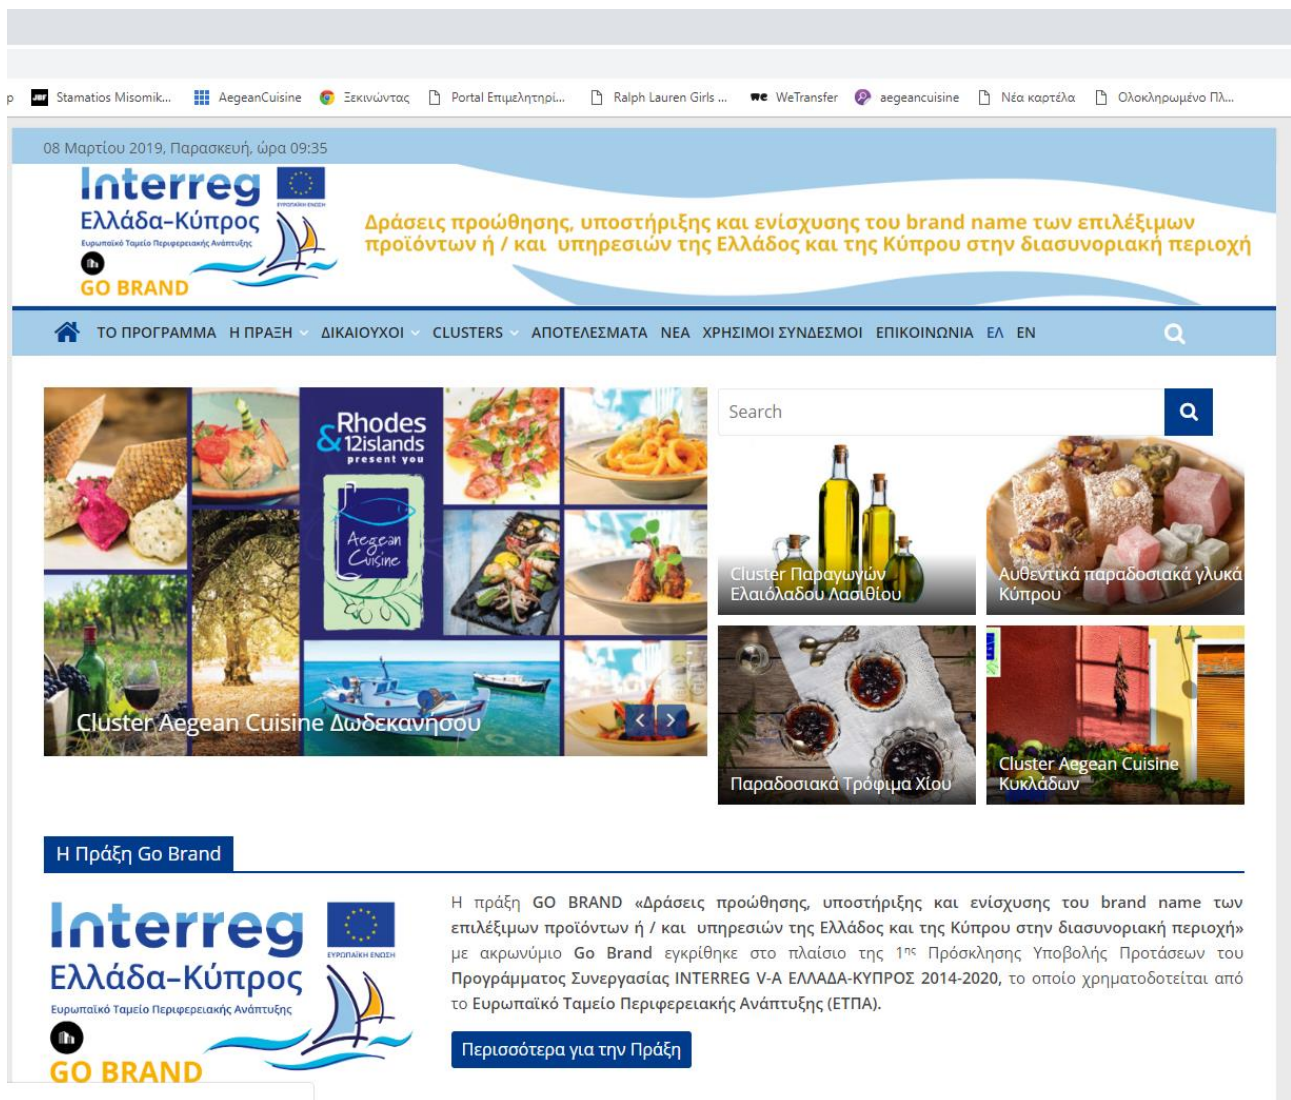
p Stamatios Misomik... AegeanCuisine Ξεκινώντας Portal Επιμελητηρί... Ralph Lauren Girls ... WeTransfer aegeancuisine Νέα καρτέλα Ολοκληρωμένο Πλ...

08 Μαρτίου 2019, Παρασκευή, ώρα 09:35

Interreg
ΕΥΡΩΠΑΪΚΗ ΕΝΩΣΗ
Ελλάδα-Κύπρος
Ευρωπαϊκό Ταμείο Περιφερειακής Ανάπτυξης
GO BRAND

Δράσεις προώθησης, υποστήριξης και ενίσχυσης του brand name των επιλέξιμων προϊόντων ή / και υπηρεσιών της Ελλάδος και της Κύπρου στην διασυνοριακή περιοχή

ΤΟ ΠΡΟΓΡΑΜΜΑ Η ΠΡΑΞΗ ΔΙΚΑΙΟΥΧΟΙ CLUSTERS ΑΠΟΤΕΛΕΣΜΑΤΑ ΝΕΑ ΧΡΗΣΙΜΟΙ ΣΥΝΔΕΣΜΟΙ ΕΠΙΚΟΙΝΩΝΙΑ ΕΛ EN

Rhodes & 12islands present you
Aegean Cuisine

Cluster Aegean Cuisine Δωδεκανήσου

Search

Cluster Παραγωγών Ελαιόλαδου Λασιθίου

Αυθεντικά παραδοσιακά γλυκά Κύπρου

Παραδοσιακά Τρόφιμα Χίου

Cluster Aegean Cuisine Κυκλάδων

Η Πράξη Go Brand

Interreg
ΕΥΡΩΠΑΪΚΗ ΕΝΩΣΗ
Ελλάδα-Κύπρος
Ευρωπαϊκό Ταμείο Περιφερειακής Ανάπτυξης
GO BRAND

Η πράξη GO BRAND «Δράσεις προώθησης, υποστήριξης και ενίσχυσης του brand name των επιλέξιμων προϊόντων ή / και υπηρεσιών της Ελλάδος και της Κύπρου στην διασυνοριακή περιοχή» με ακρωνύμιο Go Brand εγκρίθηκε στο πλαίσιο της 1ης Πρόσκλησης Υποβολής Προτάσεων του Προγράμματος Συνεργασίας INTERREG V-A ΕΛΛΑΔΑ-ΚΥΠΡΟΣ 2014-2020, το οποίο χρηματοδοτείται από το Ευρωπαϊκό Ταμείο Περιφερειακής Ανάπτυξης (ΕΤΠΑ).

Περισσότερα για την Πράξη